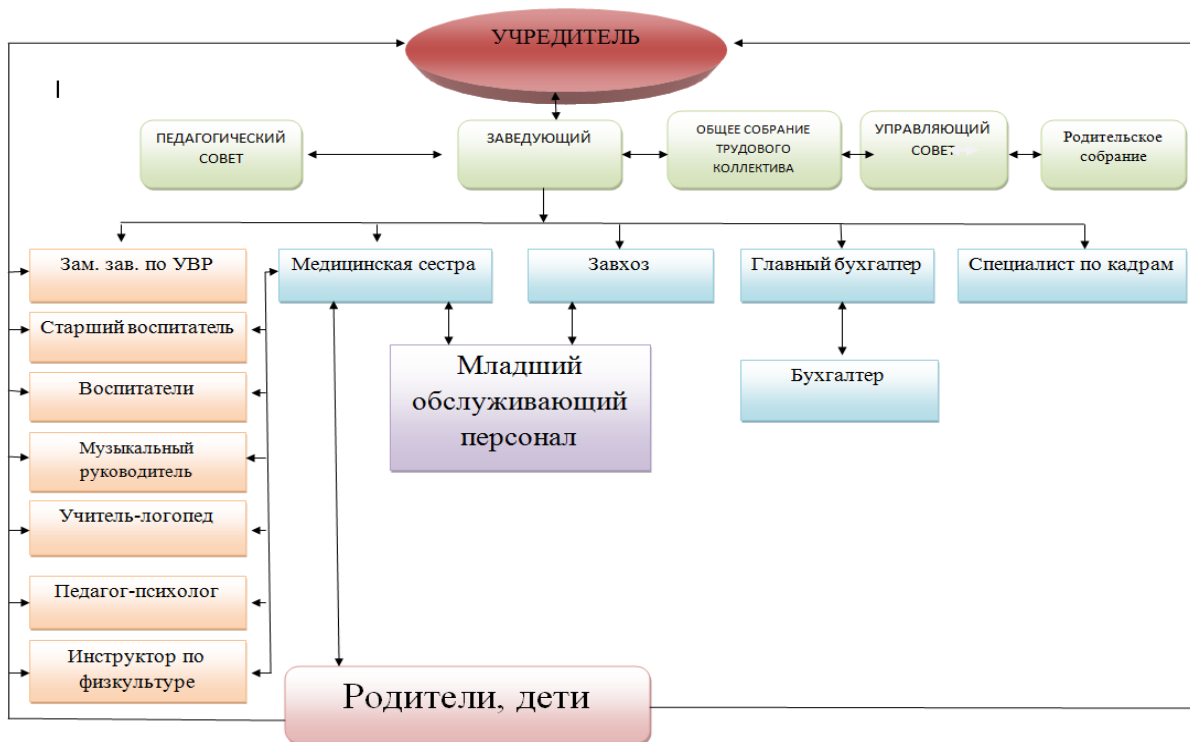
УЧРЕДИТЕЛЬ

I

ПЕДАГОГИЧЕСКИЙ СОВЕТ

ЗАВЕДУЮЩИЙ

ОБЩЕЕ СОБРАНИЕ ТРУДОВОГО КОЛЛЕКТИВА

УПРАВЛЯЮЩИЙ СОВЕТ

Родительское собрание

Зам. зав. по УВР

Медицинская сестра

Завхоз

Главный бухгалтер

Специалист по кадрам

Старший воспитатель

Младший обслуживающий персонал

Бухгалтер

Воспитатели

Музыкальный руководитель

Учитель-логопед

Педагог-психолог

Инструктор по физкультуре

Родители, дети